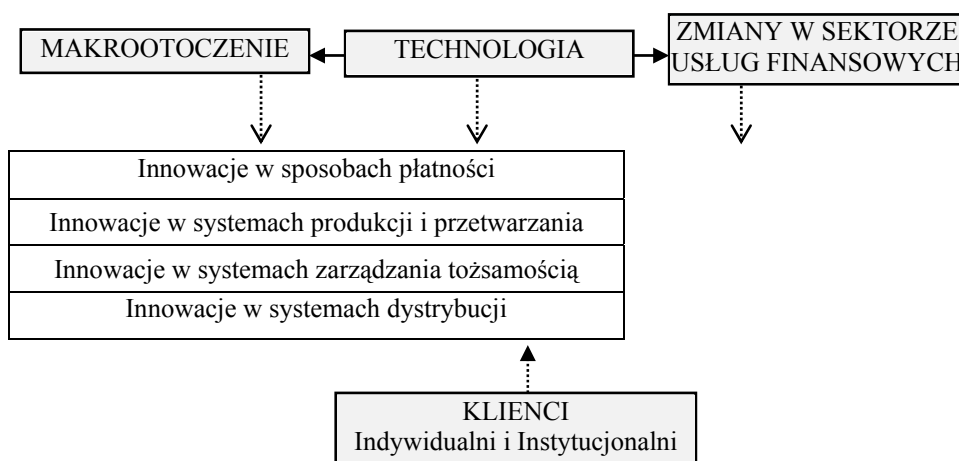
MAKROOTOCZENIE

TECHNOLOGIA

ZMIANY W SEKTORZE USŁUG FINANSOWYCH

Innowacje w sposobach płatności

Innowacje w systemach produkcji i przetwarzania

Innowacje w systemach zarządzania tożsamością

Innowacje w systemach dystrybucji

KLIENCI
Indywidualni i Instytucjonalni